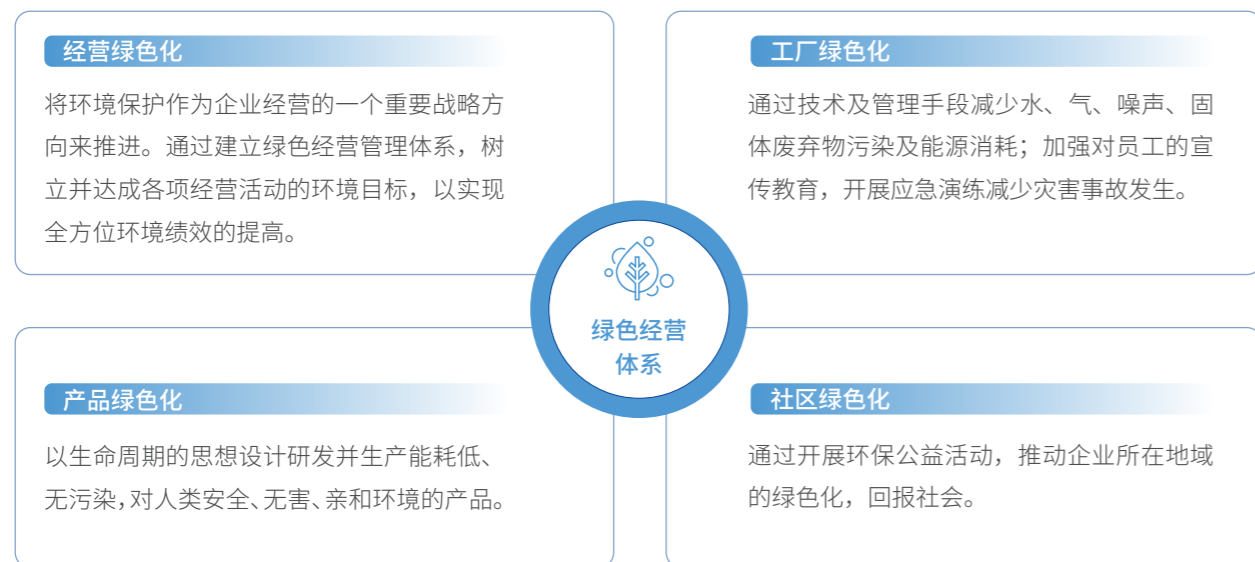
经营绿色化

将环境保护作为企业经营的一个重要战略方向来推进。通过建立绿色经营管理体系，树立并达成各项经营活动的环境目标，以实现全方位环境绩效的提高。

工厂绿色化

通过技术及管理手段减少水、气、噪声、固体废弃物污染及能源消耗；加强对员工的宣传教育，开展应急演练减少灾害事故发生。

绿色经营体系

产品绿色化

以生命周期的思想设计研发并生产能耗低、无污染，对人类安全、无害、亲和环境的产品。

社区绿色化

通过开展环保公益活动，推动企业所在地域的绿色化，回报社会。